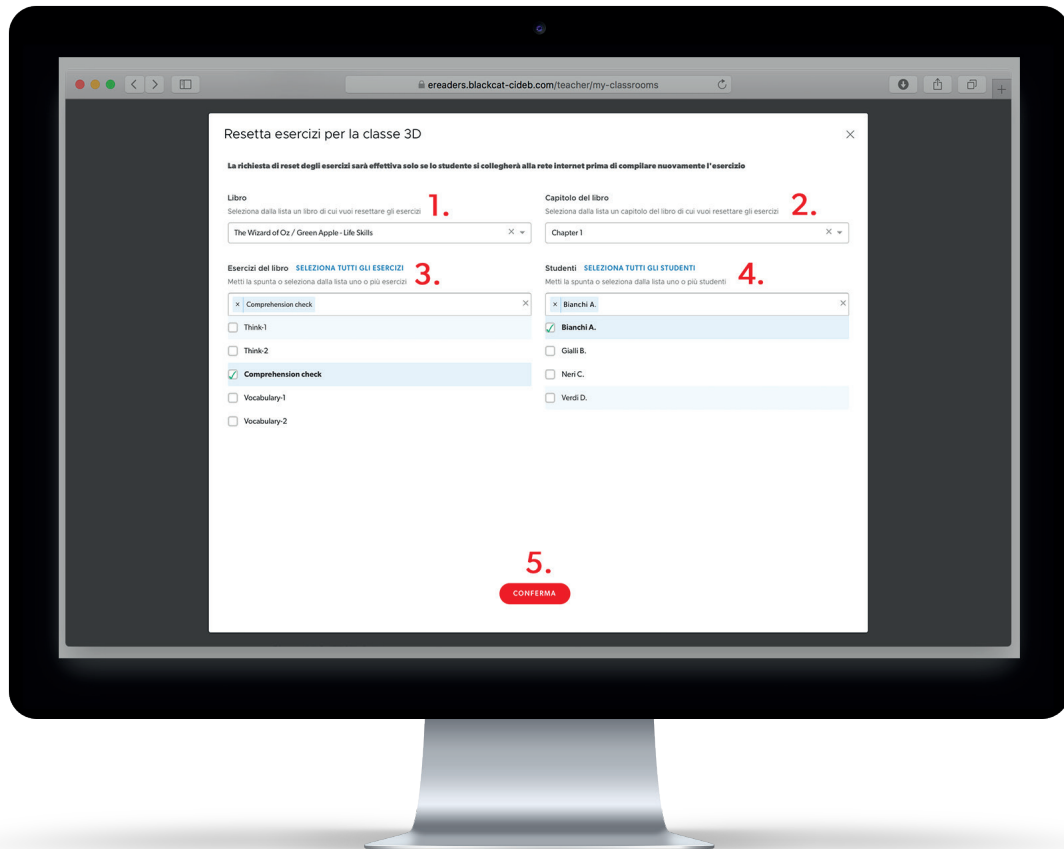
ereaders.blackcat-cideb.com/teacher/my-classrooms

Resetta esercizi per la classe 3D

×

La richiesta di reset degli esercizi sarà effettiva solo se lo studente si collegherà alla rete internet prima di compilare nuovamente l'esercizio

Libro
Seleziona dalla lista un libro di cui vuoi resettare gli esercizi

1.

The Wizard of Oz / Green Apple - Life Skills

Capitolo del libro
Seleziona dalla lista un capitolo del libro di cui vuoi resettare gli esercizi

2.

Chapter 1

Esercizi del libro SELEZIONA TUTTI GLI ESERCIZI
Metti la spunta o seleziona dalla lista uno o più esercizi

3.

× Comprehension check

Think-1
Think-2
Comprehension check
Vocabulary-1
Vocabulary-2

Studenti SELEZIONA TUTTI GLI STUDENTI
Metti la spunta o seleziona dalla lista uno o più studenti

4.

× Bianchi A.

Bianchi A.
Gialli B.
Neri C.
Verdi D.

5.

CONFERMA